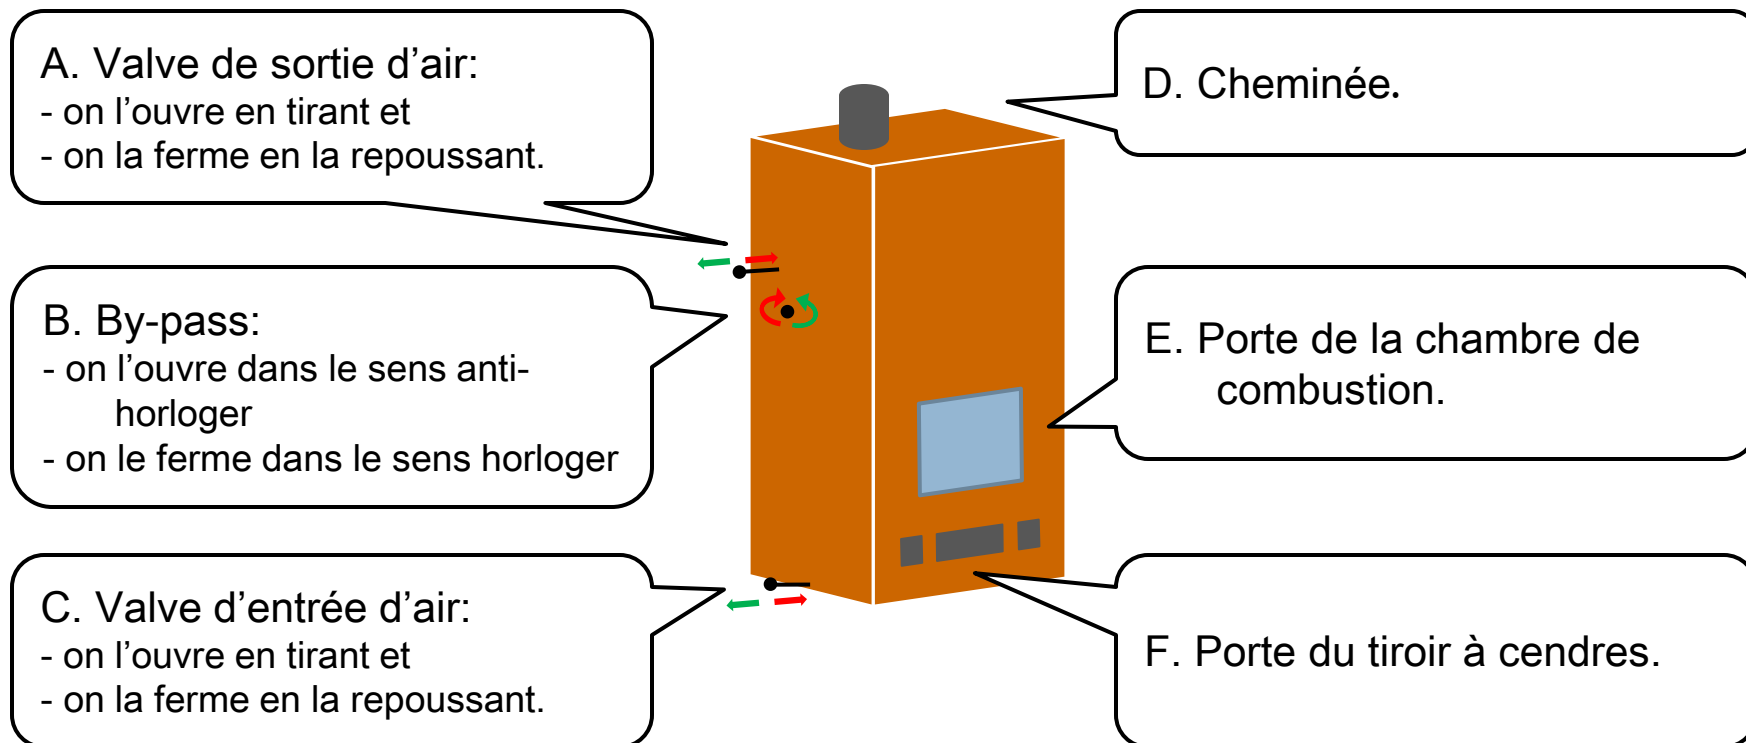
A. Valve de sortie d’air:
- on l’ouvre en tirant et
- on la ferme en la repoussant.

B. By-pass:
- on l’ouvre dans le sens anti-horloger
- on le ferme dans le sens horloger

C. Valve d’entrée d’air:
- on l’ouvre en tirant et
- on la ferme en la repoussant.

D. Cheminée.

E. Porte de la chambre de combustion.

F. Porte du tiroir à cendres.